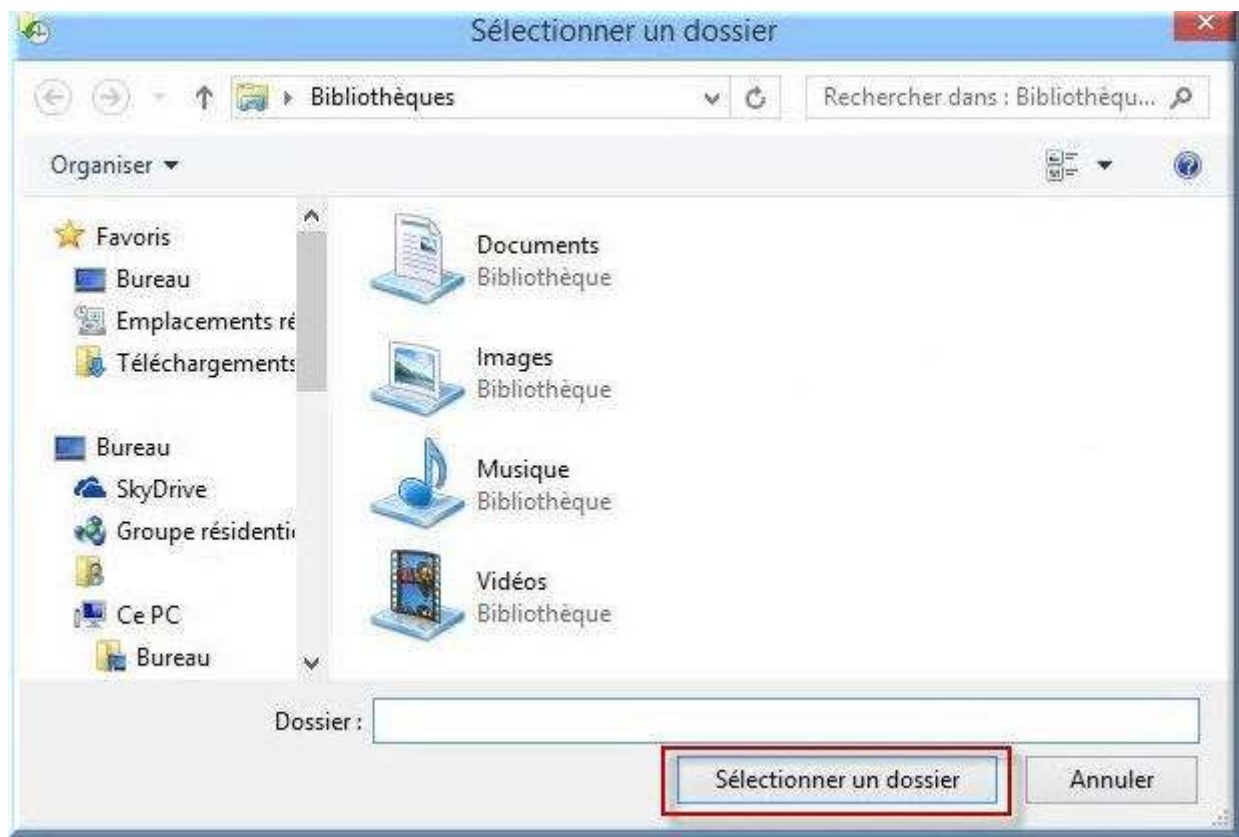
Sélectionner un dossier

Bibliothèques

Rechercher dans : Bibliothèqu...

Organiser ▾

Favoris
Bureau
Emplacements ré
Téléchargements

Bureau
SkyDrive
Groupe résidenti
Ce PC
Bureau

Documents
Bibliothèque

Images
Bibliothèque

Musique
Bibliothèque

Vidéos
Bibliothèque

Dossier :

Sélectionner un dossier

Annuler